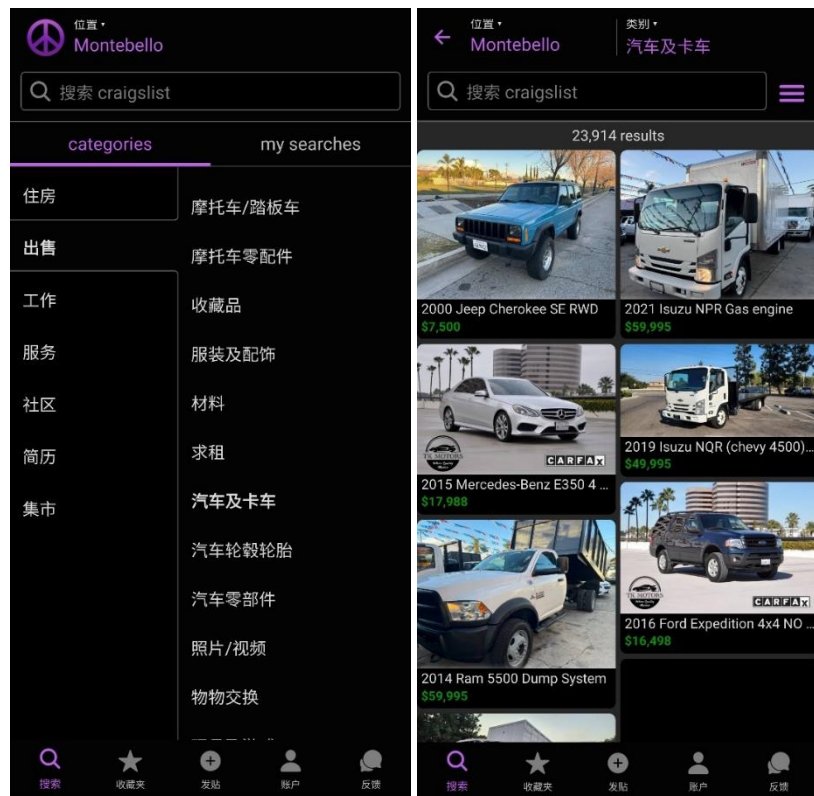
位置 •
Montebello

搜索 craigslist

categories
my searches

住房
出售
工作
服务
社区
简历
集市

摩托车/踏板车
摩托车零配件
收藏品
服装及配饰
材料
求租
汽车及卡车
汽车轮毂轮胎
汽车零部件
照片/视频
物物交换

搜索
收藏夹
发贴
账户
反馈

位置 •
Montebello
类别 •
汽车及卡车

搜索 craigslist

23,914 results

2000 Jeep Cherokee SE RWD
$7,500

2021 Isuzu NPR Gas engine
$59,995

2015 Mercedes-Benz E350 4 ...
$17,988

2019 Isuzu NQR (chevy 4500)...
$49,995

2016 Ford Expedition 4x4 NO ...
$16,498

2014 Ram 5500 Dump System
$59,995

搜索
收藏夹
发贴
账户
反馈